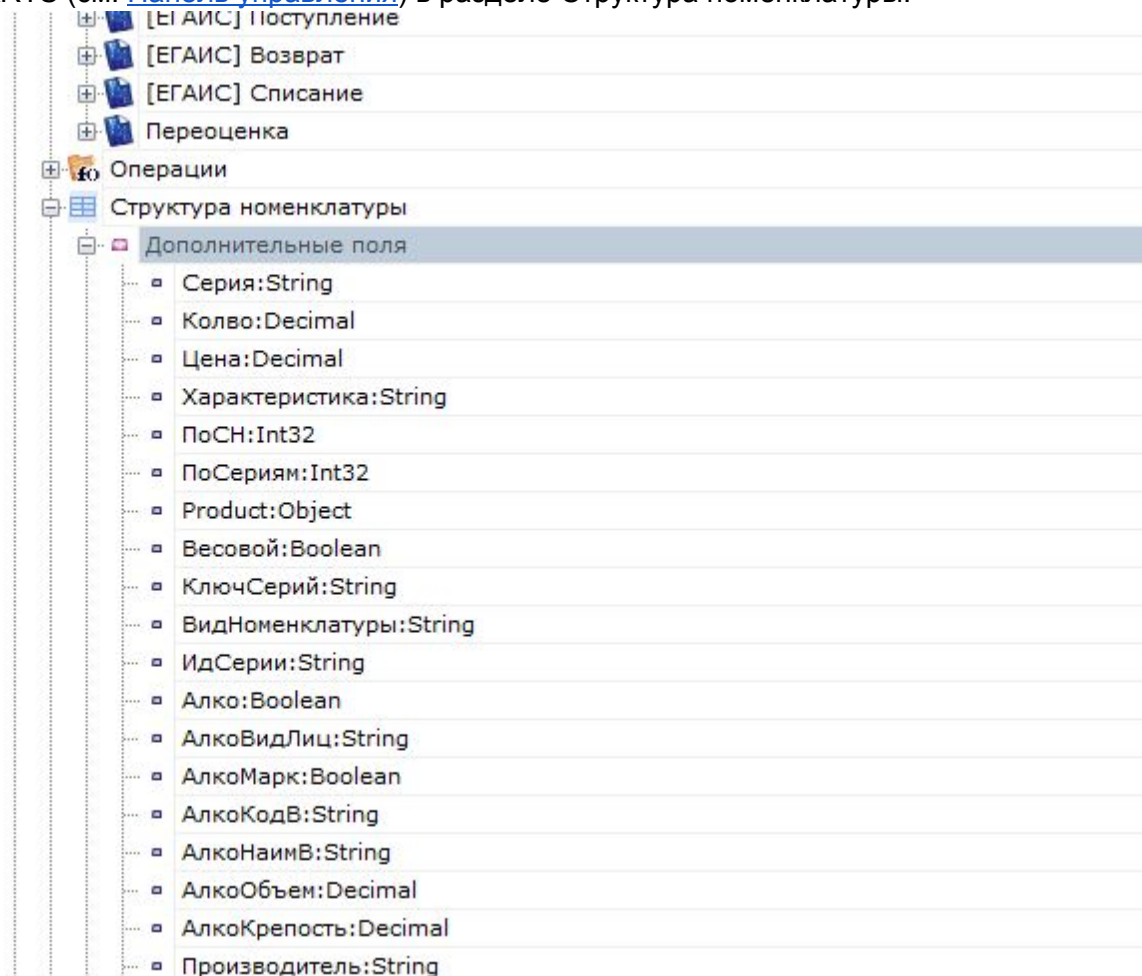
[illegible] (см. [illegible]) в разделе Структура номенклатуры.

[ЕГАИС] Поступление
[ЕГАИС] Возврат
[ЕГАИС] Списание
Переоценка
Операции
Структура номенклатуры
Дополнительные поля
Серия:String
Колво:Decimal
Цена:Decimal
Характеристика:String
ПоСН:Int32
ПоСериям:Int32
Product:Object
Весовой:Boolean
КлючСерий:String
ВидНоменклатуры:String
ИдСерии:String
Алко:Boolean
АлкоВидЛиц:String
АлкоМарк:Boolean
АлкоКодВ:String
АлкоНаимВ:String
АлкоОбъем:Decimal
АлкоКрепость:Decimal
Производитель:String